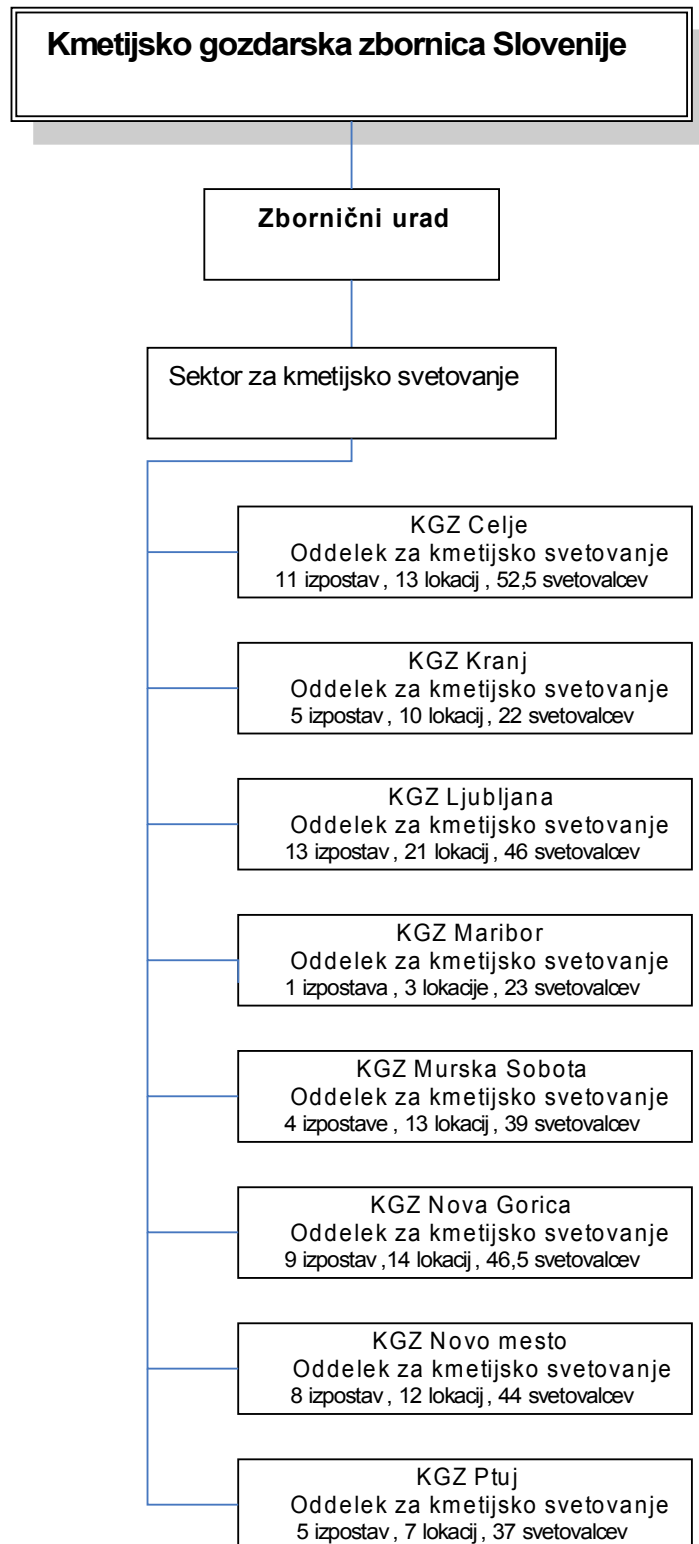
Kmetijsko gozdarska zbornica Slovenije

Zbornični urad

Sektor za kmetijsko svetovanje

KGZ Celje
Oddelek za kmetijsko svetovanje
11 izpostav , 13 lokacij , 52,5 svetovalcev

KGZ Kranj
Oddelek za kmetijsko svetovanje
5 izpostav , 10 lokacij , 22 svetovalcev

KGZ Ljubljana
Oddelek za kmetijsko svetovanje
13 izpostav , 21 lokacij , 46 svetovalcev

KGZ Maribor
Oddelek za kmetijsko svetovanje
1 izpostava , 3 lokacije , 23 svetovalcev

KGZ Murska Sobota
Oddelek za kmetijsko svetovanje
4 izpostave , 13 lokacij , 39 svetovalcev

KGZ Nova Gorica
Oddelek za kmetijsko svetovanje
9 izpostav ,14 lokacij , 46,5 svetovalcev

KGZ Novo mesto
Oddelek za kmetijsko svetovanje
8 izpostav , 12 lokacij , 44 svetovalcev

KGZ Ptuj
Oddelek za kmetijsko svetovanje
5 izpostav , 7 lokacij , 37 svetovalcev